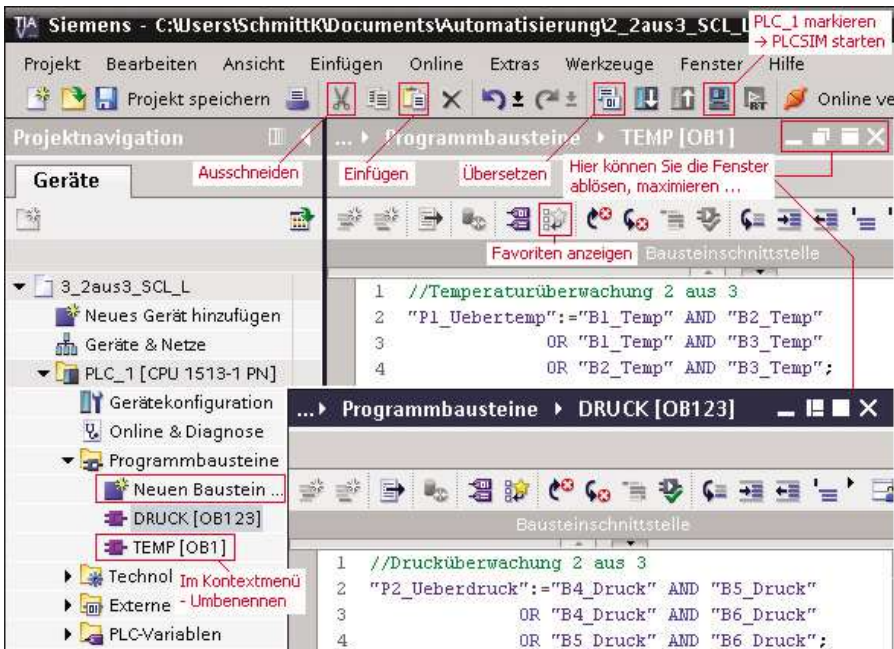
TIA Siemens - C:\Users\SchmittK\Documents\Automatisierung\2_2aus3_SCL_L

PLC_1 markieren → PLCSIM starten

Projekt Bearbeiten Ansicht Einfügen Online Extras Werkzeuge Fenster Hilfe

Projekt speichern

Online ve

Projektnavigation

Geräte

Ausschneiden

Einfügen

Übersetzen

Hier können Sie die Fenster ablösen, maximieren ...

... ▸ Programmbausteine ▸ TEMP [OB1]

Favoriten anzeigen

Bausteinschnittstelle

3_2aus3_SCL_L

Neues Gerät hinzufügen

Geräte & Netze

PLC_1 [CPU 1513-1 PN]

Gerätekonfiguration

Online & Diagnose

Programmbausteine

Neuen Baustein ...

DRUCK [OB123]

TEMP [OB1]

Technol

Externe

Im Kontextmenü - Umbenennen

PLC-Variablen

1 //Temperaturüberwachung 2 aus 3
2 "P1_Uebertemp":="B1_Temp" AND "B2_Temp"
3 OR "B1_Temp" AND "B3_Temp"
4 OR "B2_Temp" AND "B3_Temp";

... ▸ Programmbausteine ▸ DRUCK [OB123]

Bausteinschnittstelle

1 //Drucküberwachung 2 aus 3
2 "P2_Ueberdruck":="B4_Druck" AND "B5_Druck"
3 OR "B4_Druck" AND "B6_Druck"
4 OR "B5_Druck" AND "B6_Druck";